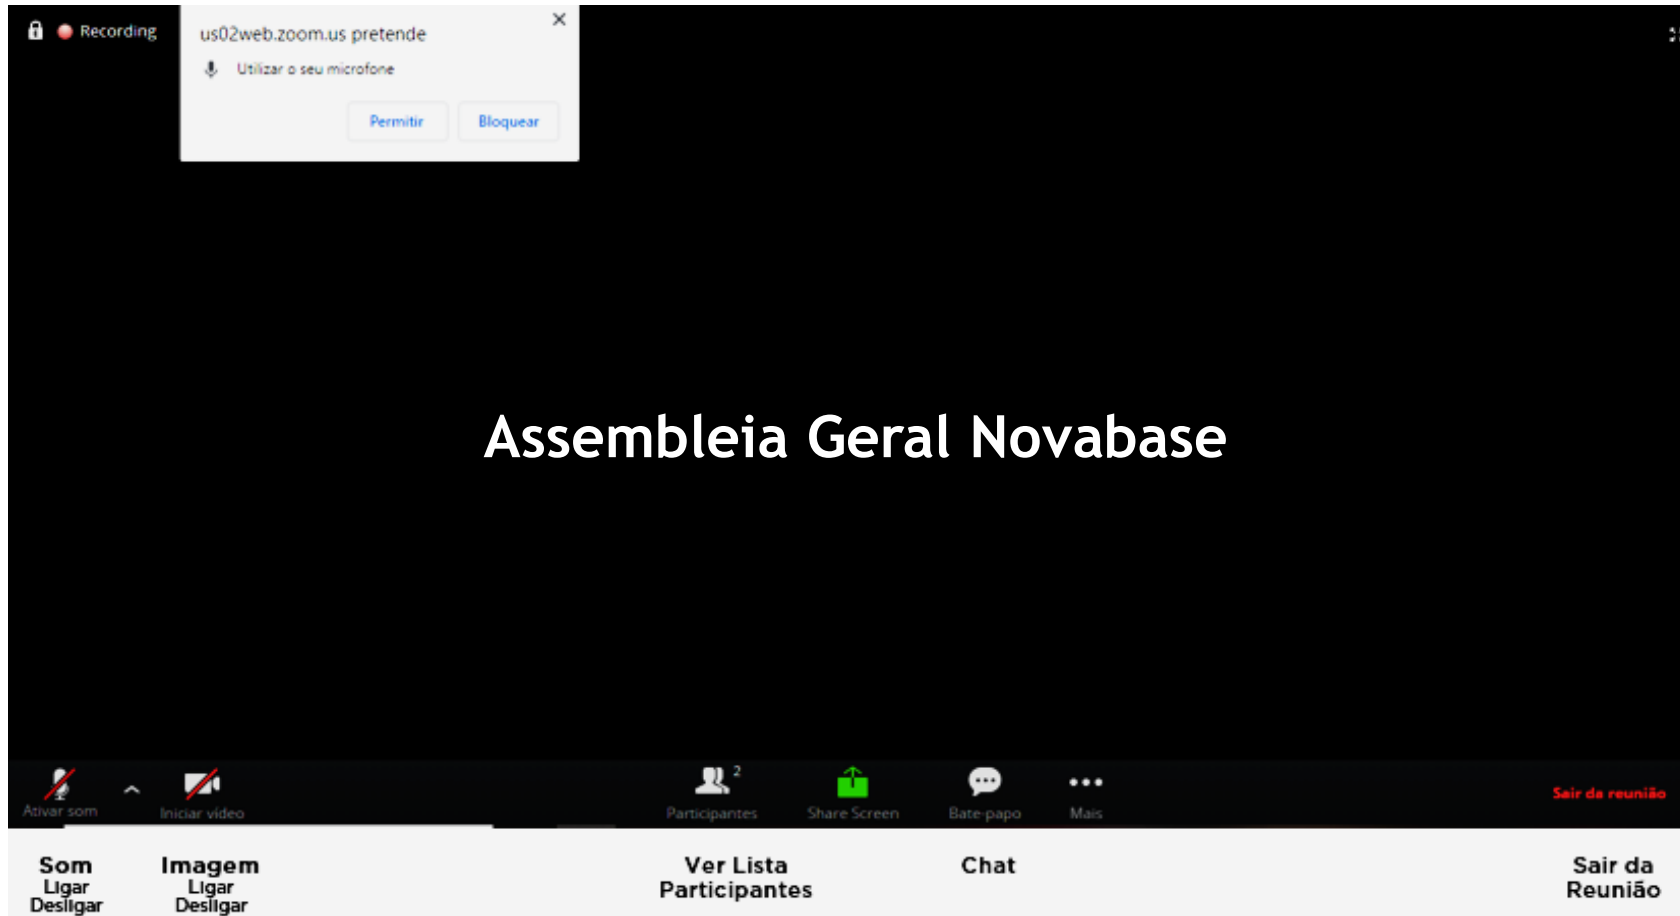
Recording

us02web.zoom.us pretende

Utilizar o seu microfone

Permitir Bloquear

Assembleia Geral Novabase

Ativar som

Iniciar vídeo

2
Participantes

Share Screen

Bate-papo

Mais

Sair da reunião

Som
Ligar
Desligar

Imagem
Ligar
Desligar

Ver Lista
Participantes

Chat

Sair da
Reunião